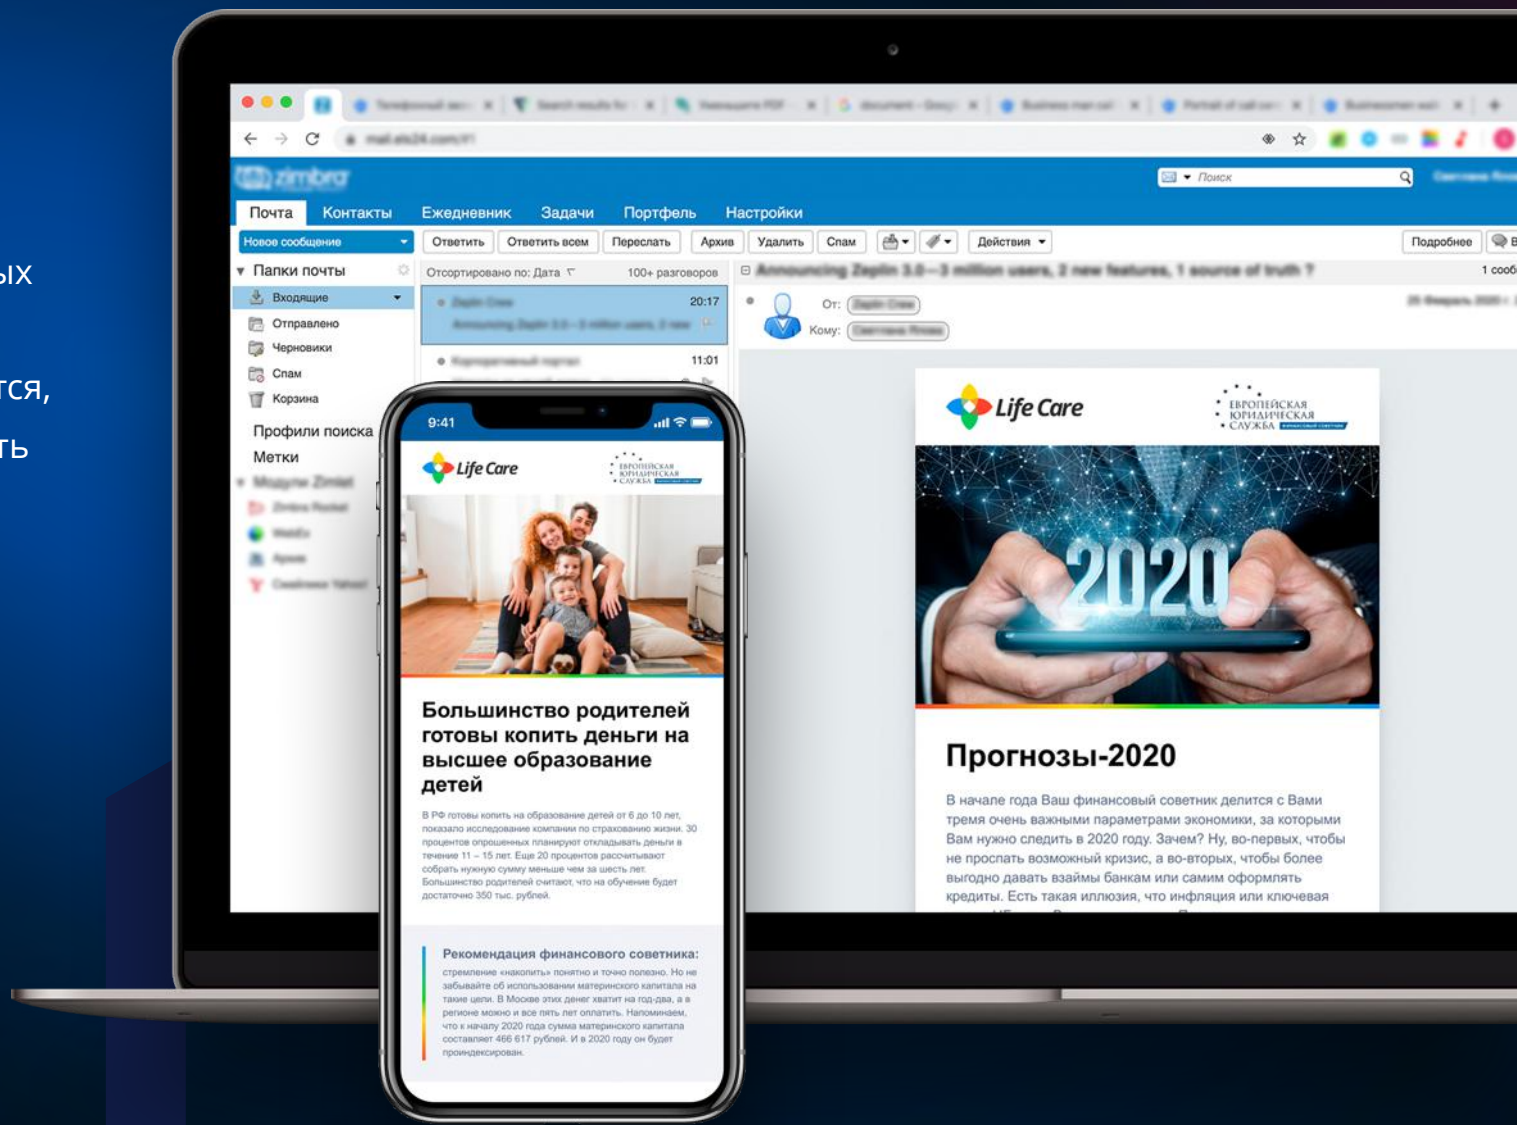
ых

тся,

ть

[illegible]

zimbra

Поиск

Почта Контакты Ежедневник Задачи Портфель Настройки

Новое сообщение

Ответить Ответить всем Переслать Архив Удалить Спам Действия Подробнее

Папки почты

Входящие
Отправлено
Черновики
Спам
Корзина

Профили поиска
Метки

Отсортировано по: Дата 100+ разговоров

20:17

11:01

От:
Кому:

1 сооб

Life Care

ЕВРОПЕЙСКАЯ ЮРИДИЧЕСКАЯ СЛУЖБА

2020

Прогнозы-2020

В начале года Ваш финансовый советник делится с Вами тремя очень важными параметрами экономики, за которыми Вам нужно следить в 2020 году. Зачем? Ну, во-первых, чтобы не проспать возможный кризис, а во-вторых, чтобы более выгодно давать взаймы банкам или самим оформлять кредиты. Есть такая иллюзия, что инфляция или ключевая

9:41

Life Care

ЕВРОПЕЙСКАЯ ЮРИДИЧЕСКАЯ СЛУЖБА

Большинство родителей готовы копить деньги на высшее образование детей

В РФ готовы копить на образование детей от 6 до 10 лет, показало исследование компании по страхованию жизни. 30 процентов опрошенных планируют откладывать деньги в течение 11 – 15 лет. Еще 20 процентов рассчитывают собрать нужную сумму меньше чем за шесть лет. Большинство родителей считают, что на обучение будет достаточно 350 тыс. рублей.

Рекомендация финансового советника:

стремление «накопить» понятно и точно полезно. Но не забывайте об использовании материнского капитала на такие цели. В Москве этих денег хватит на год-два, а в регионе можно и все пять лет оплатить. Напоминаем, что к началу 2020 года сумма материнского капитала составляет 466 617 рублей. И в 2020 году он будет проиндексирован.